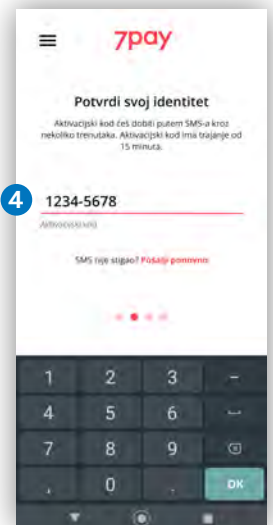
7pay

Potvrdi svoj identitet

Aktivacijski kod ćeš dobiti putem SMS-a kroz nekoliko trenutaka. Aktivacijski kod ima trajanje od 15 minuta.

4

1234-5678

Aktivacijski kod

SMS nije stigao? Pošalji ponovno

1 2 3 -
4 5 6
7 8 9
, 0 . OK